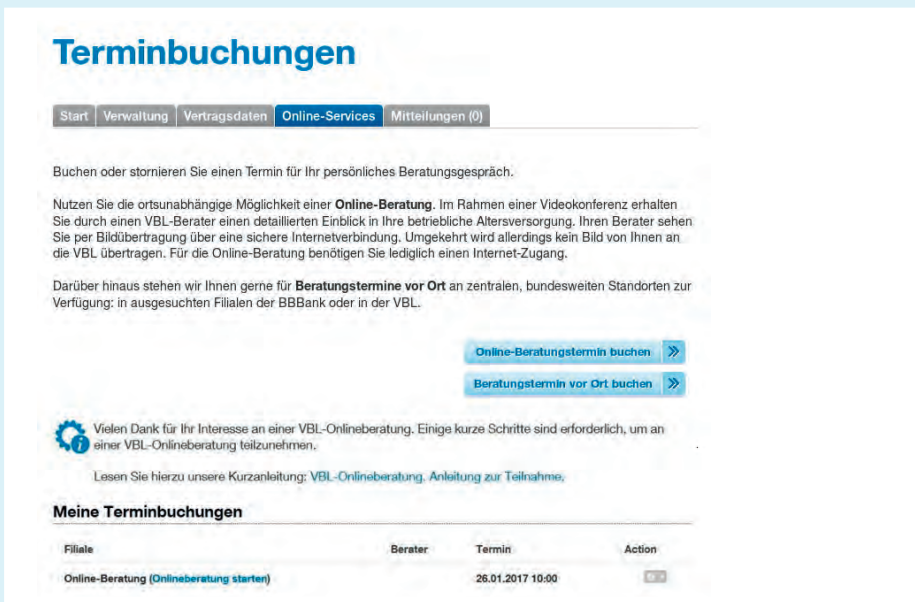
Terminbuchungen

Start | Verwaltung | Vertragsdaten | Online-Services | Mitteilungen (0)

Buchen oder stornieren Sie einen Termin für Ihr persönliches Beratungsgespräch.

Nutzen Sie die ortsunabhängige Möglichkeit einer **Online-Beratung**. Im Rahmen einer Videokonferenz erhalten Sie durch einen VBL-Berater einen detaillierten Einblick in Ihre betriebliche Altersversorgung. Ihren Berater sehen Sie per Bildübertragung über eine sichere Internetverbindung. Umgekehrt wird allerdings kein Bild von Ihnen an die VBL übertragen. Für die Online-Beratung benötigen Sie lediglich einen Internet-Zugang.

Darüber hinaus stehen wir Ihnen gerne für **Beratungstermine vor Ort** an zentralen, bundesweiten Standorten zur Verfügung: in ausgesuchten Filialen der BBBank oder in der VBL.

Online-Beratungstermin buchen »

Beratungstermin vor Ort buchen »

Vielen Dank für Ihr Interesse an einer VBL-Onlineberatung. Einige kurze Schritte sind erforderlich, um an einer VBL-Onlineberatung teilzunehmen.

Lesen Sie hierzu unsere Kurzanleitung: VBL-Onlineberatung. Anleitung zur Teilnahme.

Meine Terminbuchungen

| Filiale | Berater | Termin | Action |
|---|---|---|---|
| Online-Beratung (Onlineberatung starten) | | 26.01.2017 10:00 | |